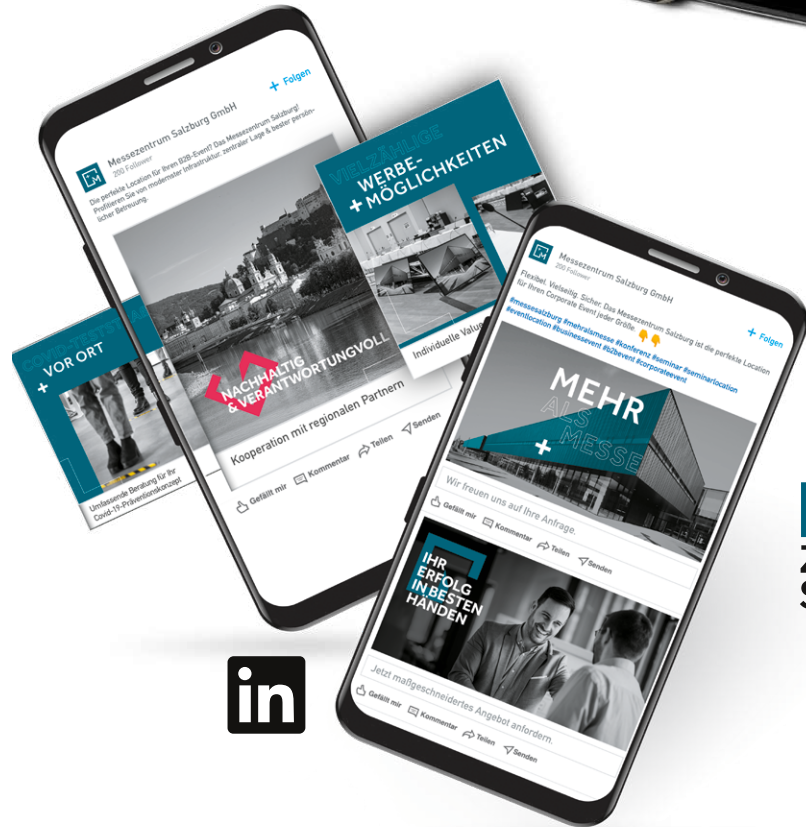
Messezentrum Salzburg GmbH
200 Follower
+ Folgen
Die perfekte Location für Ihren B2B-Event? Das Messezentrum Salzburg! Profitieren Sie von modernster Infrastruktur, zentraler Lage & bester persönlicher Betreuung.

VIELZÄHLIGE
WERBE-
+ MÖGLICHKEITEN
Individuelle Valu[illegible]

COVID-TESTS
+ VOR ORT
Umfassende Beratung für Ihr Covid-19-Präventionskonzept

NACHHALTIG
& VERANTWORTUNGVOLL
Kooperation mit regionalen Partnern
Gefällt mir Kommentar Teilen Senden

Messezentrum Salzburg GmbH
200 Follower
+ Folgen
Flexibel. Vielseitig. Sicher. Das Messezentrum Salzburg ist die perfekte Location für Ihren Corporate Event jeder Größe.
#messesalzburg #mehralsmesse #konferenz #seminar #seminarlocation #eventlocation #businessevent #b2bevent #corporateevent

MEHR
ALS
+ MESSE
Wir freuen uns auf Ihre Anfrage.
Gefällt mir Kommentar Teilen Senden

IHR
ERFOLG
IN BESTEN
HÄNDEN
Jetzt maßgeschneidertes Angebot anfordern.
Gefällt mir Kommentar Teilen Senden

in